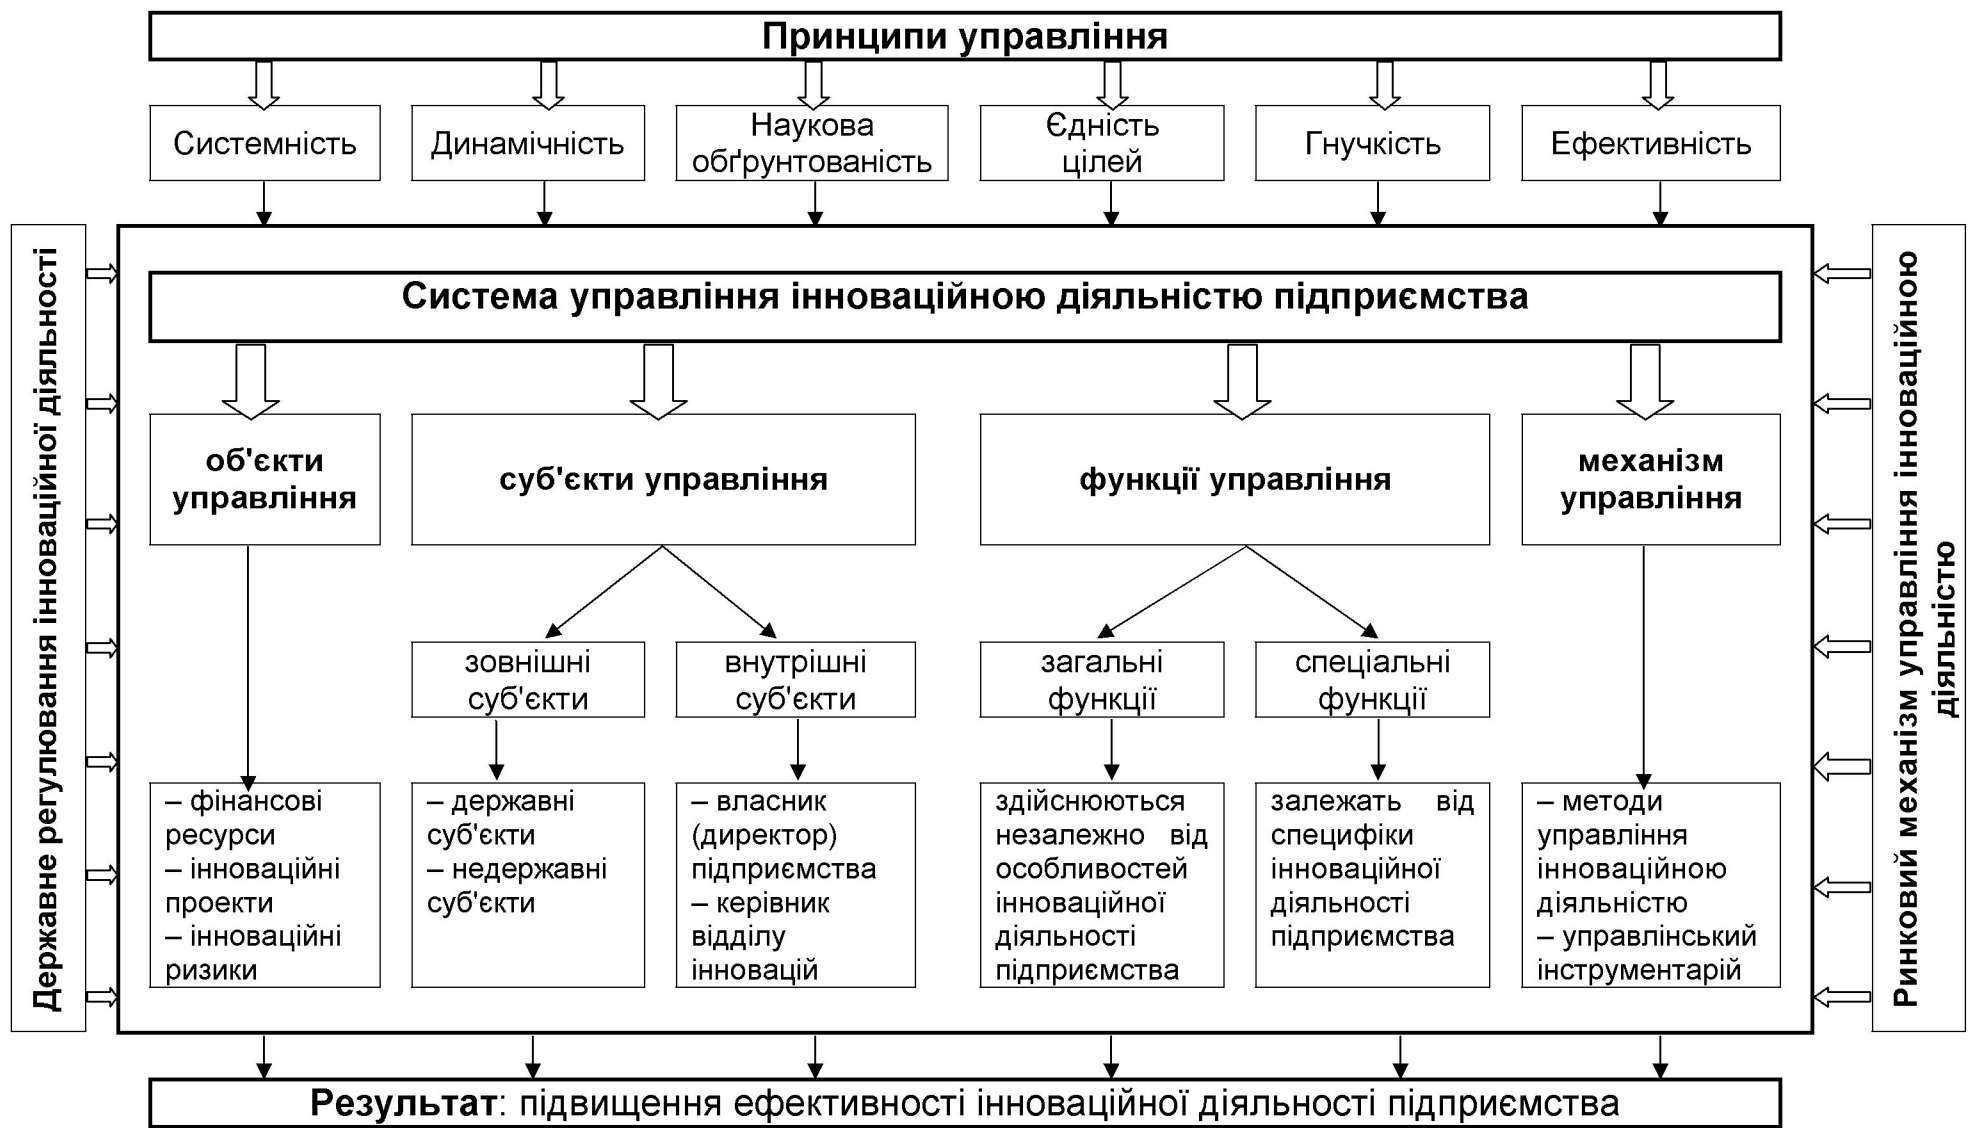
Принципи управління

Системність

Динамічність

Наукова обґрунтованість

Єдність цілей

Гнучкість

Ефективність

Державне регулювання інноваційної діяльності

Система управління інноваційною діяльністю підприємства

об'єкти управління

суб'єкти управління

функції управління

механізм управління

зовнішні суб'єкти

внутрішні суб'єкти

загальні функції

спеціальні функції

– фінансові ресурси
– інноваційні проекти
– інноваційні ризики

– державні суб'єкти
– недержавні суб'єкти

– власник (директор) підприємства
– керівник відділу інновацій

здійснюються незалежно від особливостей інноваційної діяльності підприємства

залежать від специфіки інноваційної діяльності підприємства

– методи управління інноваційною діяльністю
– управлінський інструментарій

Ринковий механізм управління інноваційною діяльністю

Результат: підвищення ефективності інноваційної діяльності підприємства